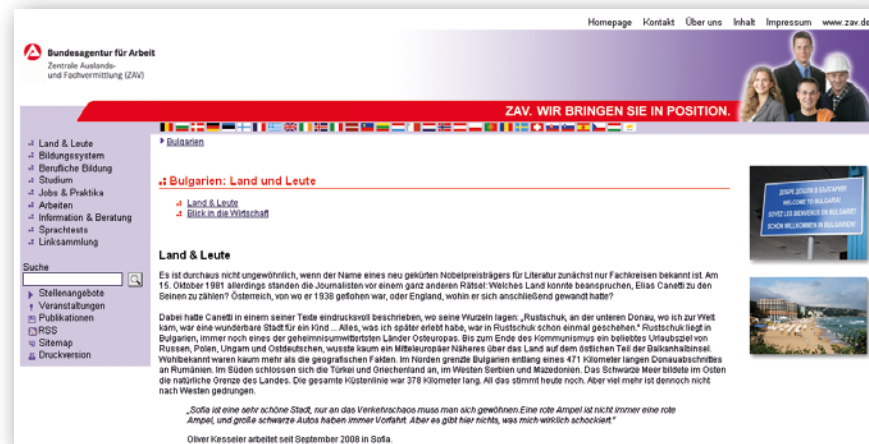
Homepage Kontakt Über uns Inhalt Impressum www.zav.de

Bundesagentur für Arbeit
Zentrale Auslands- und Fachvermittlung (ZAV)

ZAV. WIR BRINGEN SIE IN POSITION.

Land & Leute
Bildungssystem
Berufliche Bildung
Studium
Jobs & Praktika
Arbeiten
Information & Beratung
Sprachtests
Linksammlung

Suche

Stellenangebote
Veranstaltungen
Publikationen
RSS
Sitemap
Druckversion

Bulgarien

Bulgarien: Land und Leute

Land & Leute
Blick in die Wirtschaft

Land & Leute

Es ist durchaus nicht ungewöhnlich, wenn der Name eines neu gekürten Nobelpreisträgers für Literatur zunächst nur Fachkreisen bekannt ist. Am 15. Oktober 1981 allerdings standen die Journalisten vor einem ganz anderen Rätsel: Welches Land konnte beanspruchen, Elias Canetti zu den Seinen zu zählen? Österreich, von wo er 1938 geflohen war, oder England, wohin er sich anschließend gewandt hatte?

Dabei hatte Canetti in einem seiner Texte eindrucksvoll beschrieben, wo seine Wurzeln lagen: „Rustschuk, an der unteren Donau, wo ich zur Welt kam, war eine wunderbare Stadt für ein Kind ... Alles, was ich später erlebt habe, war in Rustschuk schon einmal geschehen." Rustschuk liegt in Bulgarien, immer noch eines der geheimnisumwittertsten Länder Osteuropas. Bis zum Ende des Kommunismus ein beliebtes Urlaubsziel von Russen, Polen, Ungarn und Ostdeutschen, wusste kaum ein Mitteleuropäer Näheres über das Land auf dem östlichen Teil der Balkanhalbinsel. Wohlbekannt waren kaum mehr als die geografischen Fakten. Im Norden grenzte Bulgarien entlang eines 471 Kilometer langen Donauabschnittes an Rumänien. Im Süden schlossen sich die Türkei und Griechenland an, im Westen Serbien und Mazedonien. Das Schwarze Meer bildete im Osten die natürliche Grenze des Landes. Die gesamte Küstenlinie war 378 Kilometer lang. All das stimmt heute noch. Aber viel mehr ist dennoch nicht nach Westen gedrungen.

„Sofia ist eine sehr schöne Stadt, nur an das Verkehrschaos muss man sich gewöhnen.Eine rote Ampel ist nicht immer eine rote Ampel, und große schwarze Autos haben immer Vorfahrt. Aber es gibt hier nichts, was mich wirklich schockiert."

Oliver Kesseler arbeitet seit September 2008 in Sofia.

ДОБРЕ ДОШЛИ В БЪЛГАРИЯ!
WELCOME TO BULGARIA!
SOYEZ LES BIENVENUS EN BULGARIE!
SCHÖN WILLKOMMEN IN BULGARIEN!